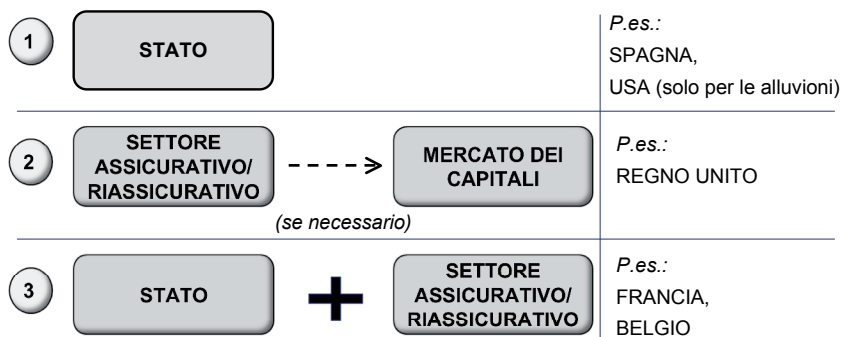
1

STATO

P.es.:
SPAGNA,
USA (solo per le alluvioni)

2

SETTORE ASSICURATIVO/ RIASSICURATIVO

MERCATO DEI CAPITALI

(se necessario)

P.es.:
REGNO UNITO

3

STATO

+

SETTORE ASSICURATIVO/ RIASSICURATIVO

P.es.:
FRANCIA,
BELGIO